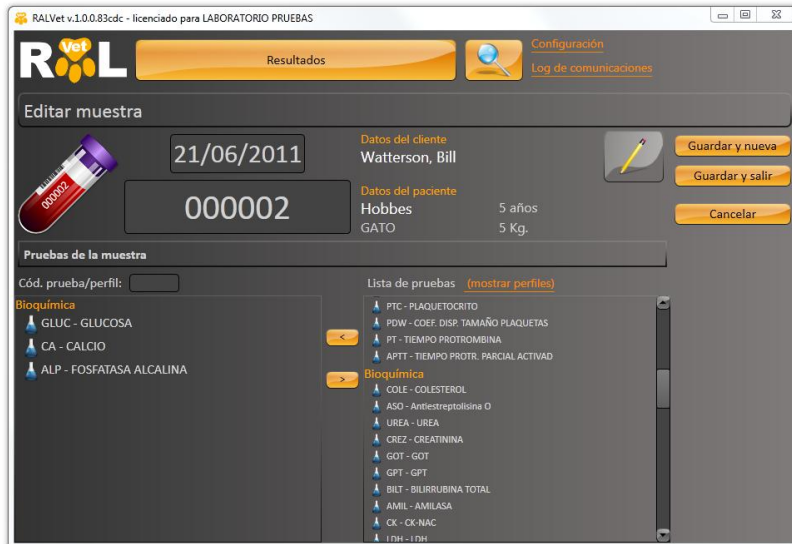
RALVet v.1.0.0.83cdc - licenciado para LABORATORIO PRUEBAS

RAL Vet

Resultados

Configuración

Log de comunicaciones

Editar muestra

000002

21/06/2011

000002

Datos del cliente
Watterson, Bill

Datos del paciente
Hobbes 5 años
GATO 5 Kg.

Guardar y nueva

Guardar y salir

Cancelar

Pruebas de la muestra

Cód. prueba/perfil:

Bioquímica
GLUC - GLUCOSA
CA - CALCIO
ALP - FOSFATASA ALCALINA

<

>

Lista de pruebas (mostrar perfiles)

PTC - PLAQUETOCRITO
PDW - COEF. DISP. TAMAÑO PLAQUETAS
PT - TIEMPO PROTROMBINA
APTT - TIEMPO PROTR. PARCIAL ACTIVAD
Bioquímica
COLE - COLESTEROL
ASO - Antiestreptolisina O
UREA - UREA
CREZ - CREATININA
GOT - GOT
GPT - GPT
BILT - BILIRRUBINA TOTAL
AMIL - AMILASA
CK - CK-NAC
LDH - LDH